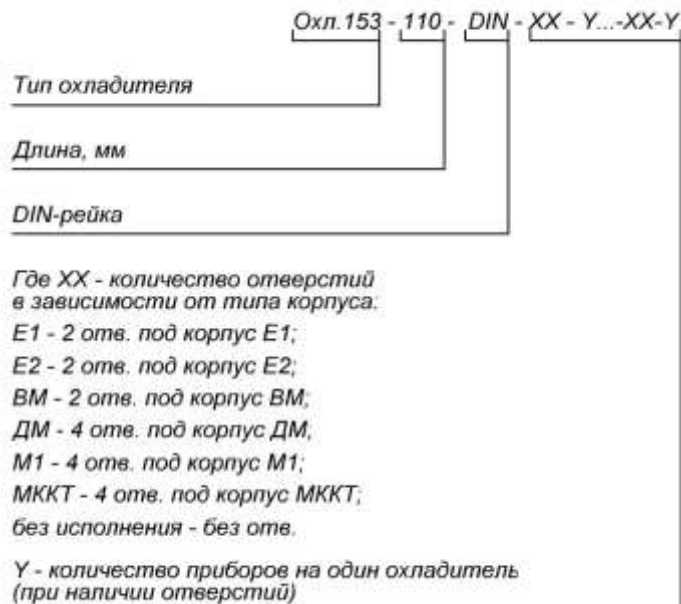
Охл.153 - 110 - DIN - XX - Y...-XX-Y

Тип охладителя

Длина, мм

DIN-рейка

Где XX - количество отверстий в зависимости от типа корпуса:

Е1 - 2 отв. под корпус Е1;

Е2 - 2 отв. под корпус Е2;

ВМ - 2 отв. под корпус ВМ;

ДМ - 4 отв. под корпус ДМ;

М1 - 4 отв. под корпус М1;

МККТ - 4 отв. под корпус МККТ;

без исполнения - без отв.

Y - количество приборов на один охладитель (при наличии отверстий)